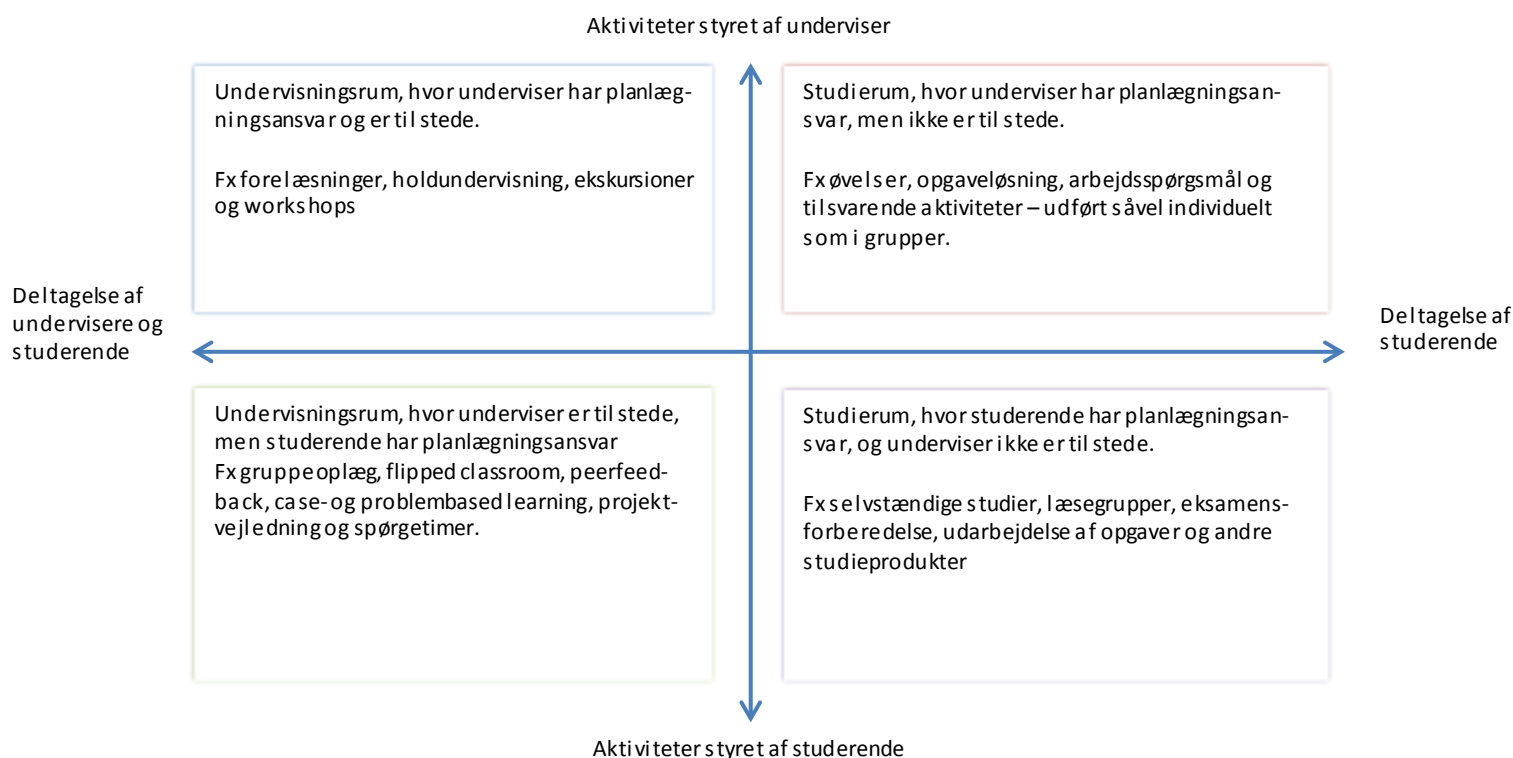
Aktiviteter styret af underviser

Undervisningsrum, hvor underviser har planlægningsansvar og er til stede.

Fx forelæsninger, holdundervisning, ekskursioner og workshops

Studierum, hvor underviser har planlægningsansvar, men ikke er til stede.

Fx øvelser, opgaveløsning, arbejdsspørgsmål og tilsvarende aktiviteter – udført såvel individuelt som i grupper.

Deltagelse af undervisere og studerende

Deltagelse af studerende

Undervisningsrum, hvor underviser er til stede, men studerende har planlægningsansvar
Fx gruppeoplæg, flipped classroom, peerfeedback, case- og problembased learning, projektvejledning og spørgetimer.

Studierum, hvor studerende har planlægningsansvar, og underviser ikke er til stede.

Fx selvstændige studier, læsegrupper, eksamensforberedelse, udarbejdelse af opgaver og andre studieprodukter

Aktiviteter styret af studerende